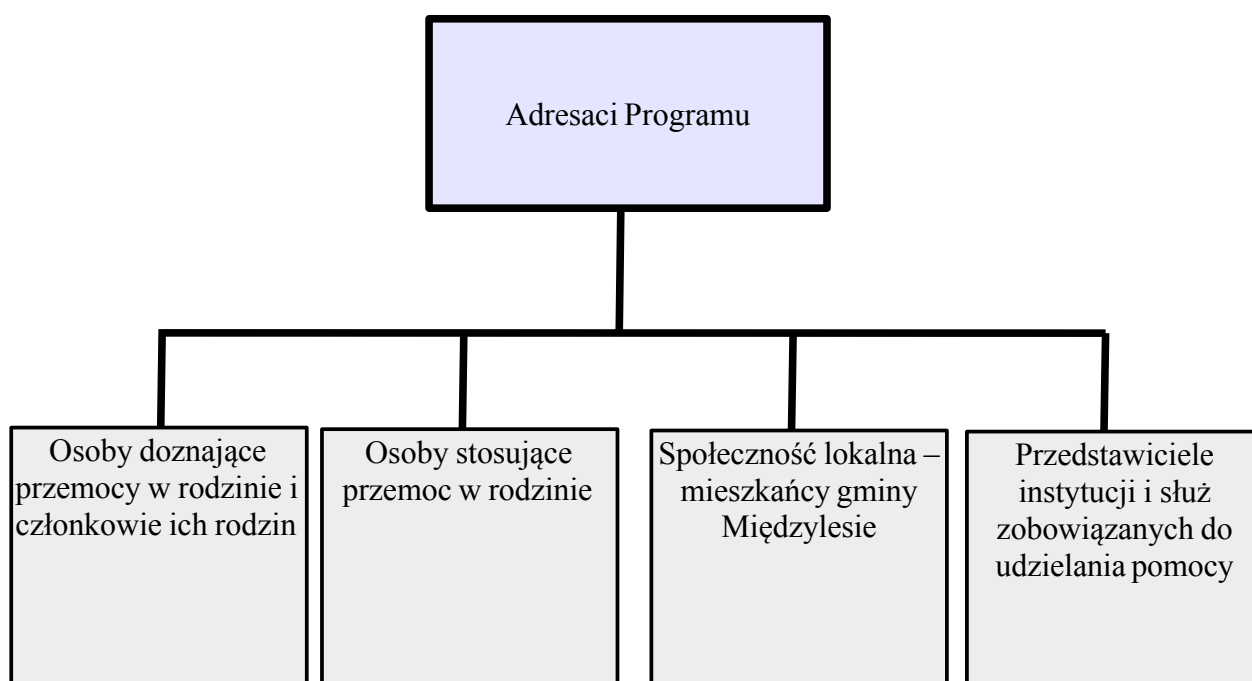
Adresaci Programu

Osoby doznające przemocy w rodzinie i członkowie ich rodzin

Osoby stosujące przemoc w rodzinie

Społeczność lokalna – mieszkańcy gminy Międzylesie

Przedstawiciele instytucji i służ zobowiązanych do udzielania pomocy